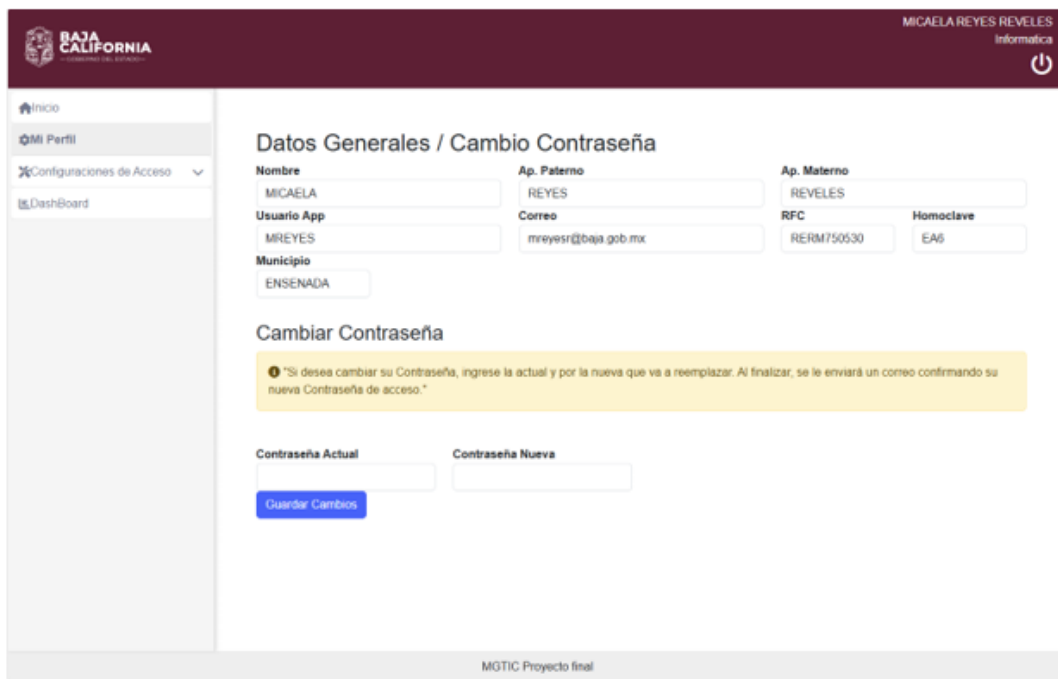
BAJA CALIFORNIA
— GOBIERNO DEL ESTADO —

MICAELA REYES REVELES
Informatica

Inicio
Mi Perfil
Configuraciones de Acceso
DashBoard

Datos Generales / Cambio Contraseña

Nombre
MICAELA
Ap. Paterno
REYES
Ap. Materno
REVELES
Usuario App
MREYES
Correo
mreyesr@baja.gob.mx
RFC
RERM750530
Homoclave
EA6
Municipio
ENSENADA

Cambiar Contraseña

"Si desea cambiar su Contraseña, ingrese la actual y por la nueva que va a reemplazar. Al finalizar, se le enviará un correo confirmando su nueva Contraseña de acceso."

Contraseña Actual
Contraseña Nueva
Guardar Cambios

MGTIC Proyecto final